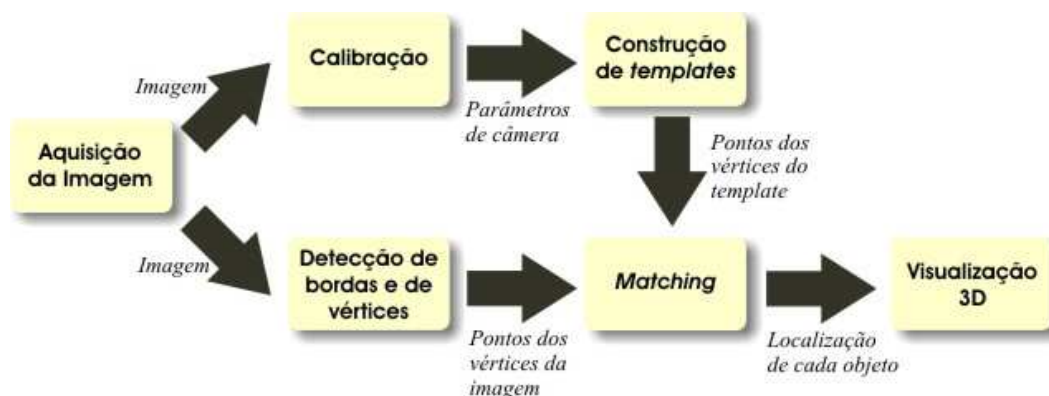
Aquisição da Imagem

Imagem

Calibração

Parâmetros de câmera

Construção de *templates*

Pontos dos vértices do template

Imagem

Detecção de bordas e de vértices

Pontos dos vértices da imagem

*Matching*

Localização de cada objeto

Visualização 3D